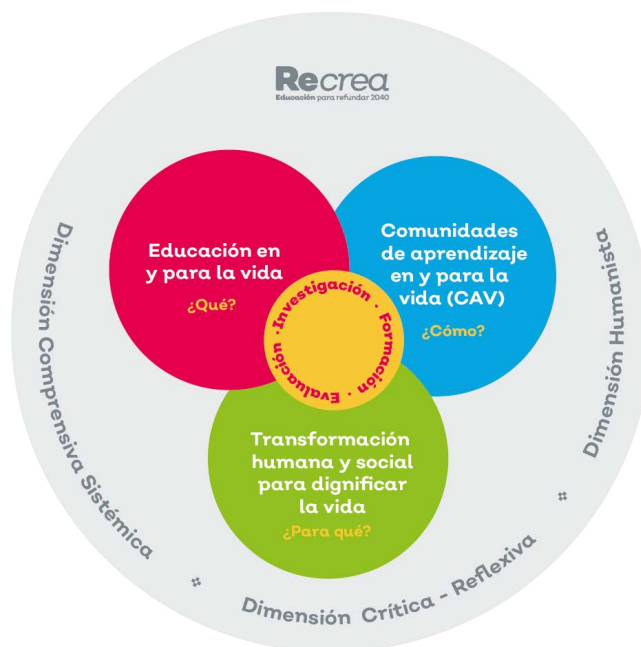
Recrea
Educación para refundar 2040

Educación en y para la vida
¿Qué?

Comunidades de aprendizaje en y para la vida (CAV)
¿Cómo?

Transformación humana y social para dignificar la vida
¿Para qué?

· Investigación · Formación · Evaluación

Dimensión Comprensiva Sistémica

Dimensión Humanista

Dimensión Crítica - Reflexiva